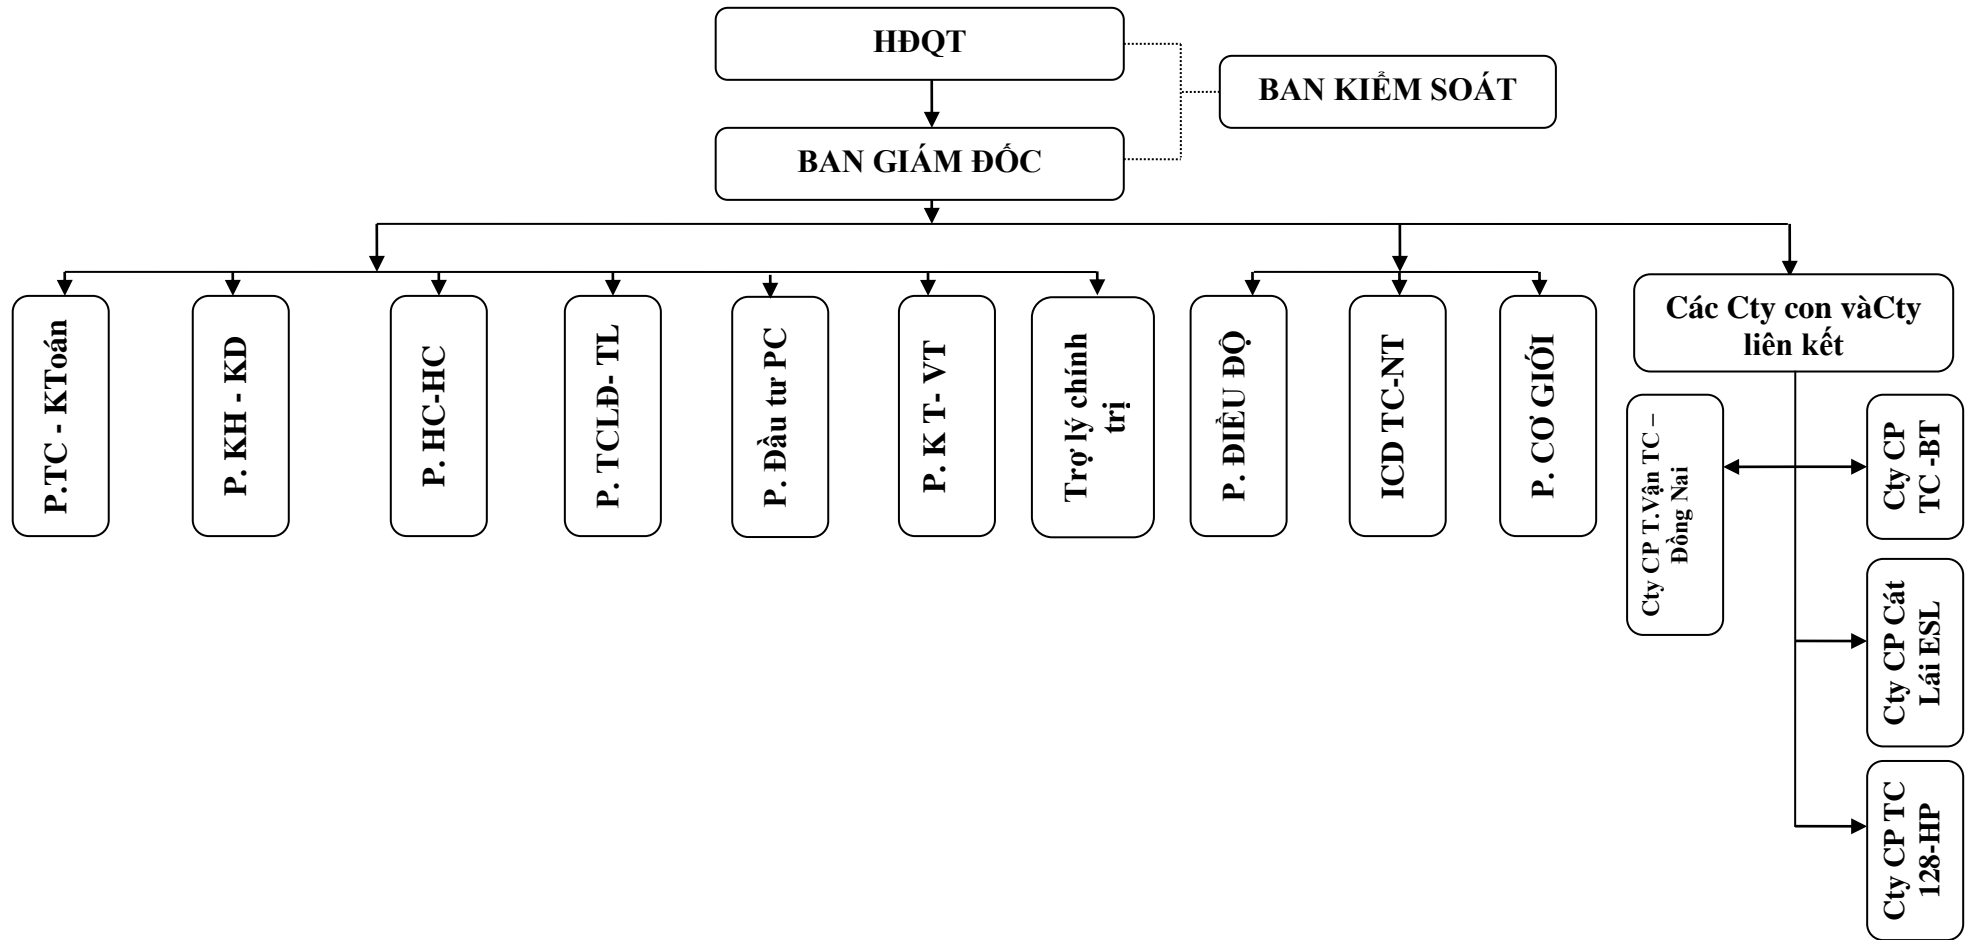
HĐQT

BAN KIỂM SOÁT

BAN GIÁM ĐỐC

P.TC - KToán

P. KH - KD

P. HC-HC

P. TCLĐ- TL

P. Đầu tư PC

P. K T- VT

Trợ lý chính trị

P. ĐIỀU ĐỘ

ICD TC-NT

P. CƠ GIỚI

Các Cty con vàCty liên kết

Cty CP T.Vận TC – Đồng Nai

Cty CP TC -BT

Cty CP Cát Lái ESL

Cty CP TC 128-HP